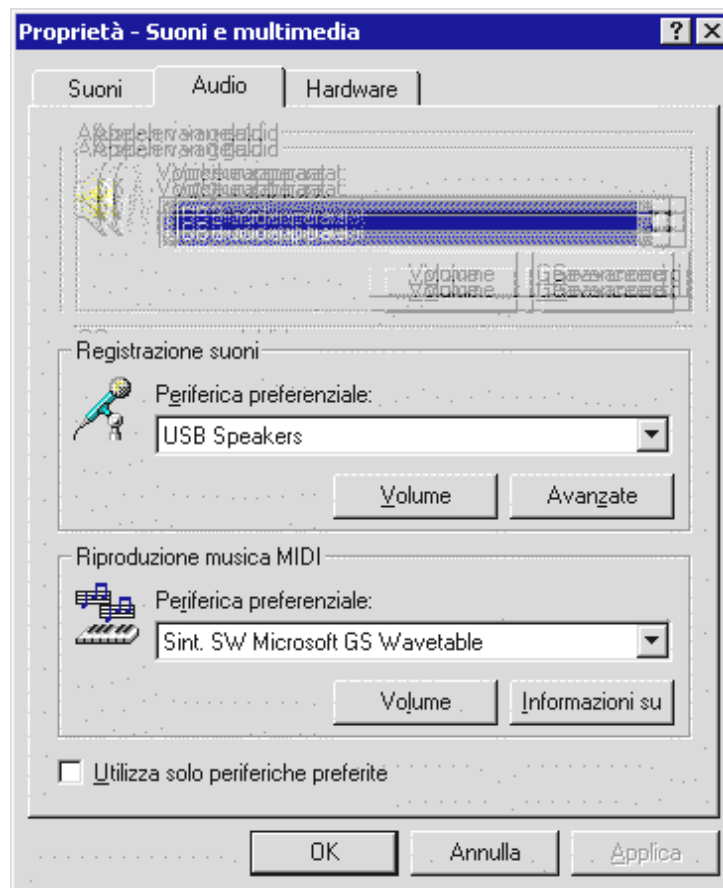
Proprietà - Suoni e multimedia

?

Suoni

Audio

Hardware

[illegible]

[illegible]

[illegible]

Volume

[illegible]

Registrazione suoni

Periferica preferenziale:

USB Speakers

Volume

Avanzate

Riproduzione musica MIDI

Periferica preferenziale:

Sint. SW Microsoft GS Wavetable

Volume

Informazioni su

Utilizza solo periferiche preferite

OK

Annulla

Applica